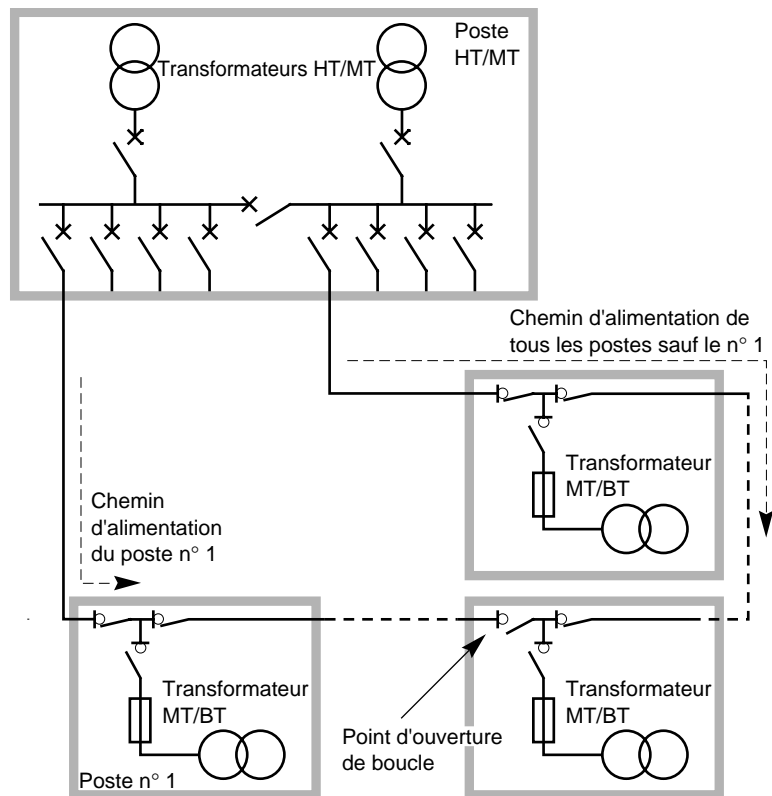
Poste HT/MT

Transformateurs HT/MT

Chemin d'alimentation de tous les postes sauf le n° 1

Transformateur MT/BT

Chemin d'alimentation du poste n° 1

Transformateur MT/BT

Transformateur MT/BT

Point d'ouverture de boucle

Poste n° 1